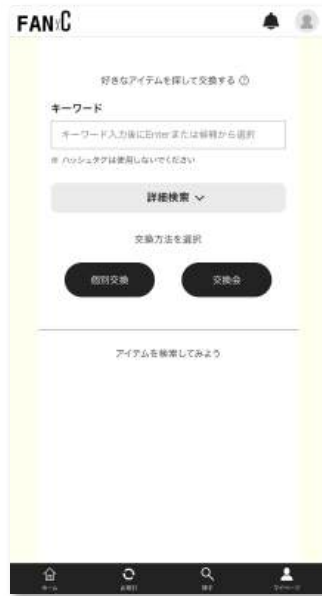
FAN:C

好きなアイテムを探して交換する ⓘ

キーワード

キーワード入力後にEnterまたは候補から選択

※ ハッシュタグは使用しないでください

詳細検索 ∨

交換方法を選択

個別交換

交換会

アイテムを検索してみよう

ホーム

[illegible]

探す

マイページ